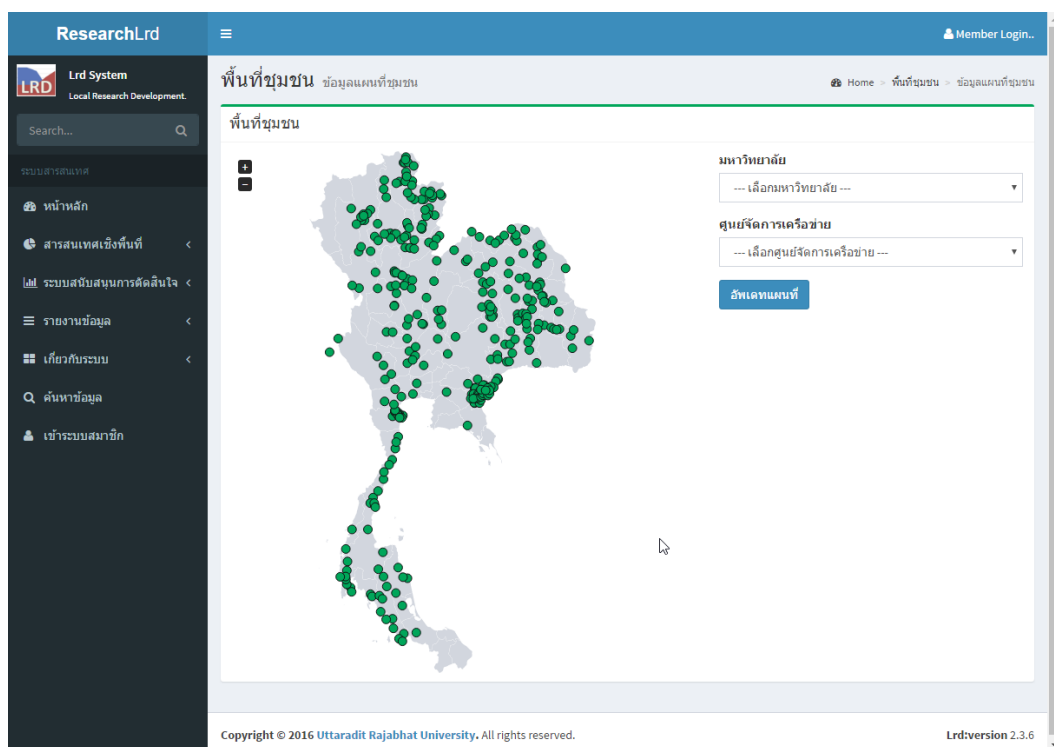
ResearchLrd

Member Login..

LRD Lrd System
Local Research Development.

Search...

ระบบสารสนเทศ

หน้าหลัก

สารสนเทศเชิงพื้นที่

ระบบสนับสนุนการตัดสินใจ

รายงานข้อมูล

เกี่ยวกับระบบ

ค้นหาข้อมูล

เข้าระบบสมาชิก

พื้นที่ชุมชน ข้อมูลแผนที่ชุมชน

Home > พื้นที่ชุมชน > ข้อมูลแผนที่ชุมชน

พื้นที่ชุมชน

+
−

มหาวิทยาลัย

--- เลือกมหาวิทยาลัย ---

ศูนย์จัดการเครือข่าย

--- เลือกศูนย์จัดการเครือข่าย ---

อัพเดทแผนที่

Copyright © 2016 Uttaradit Rajabhat University. All rights reserved.

Lrd:version 2.3.6